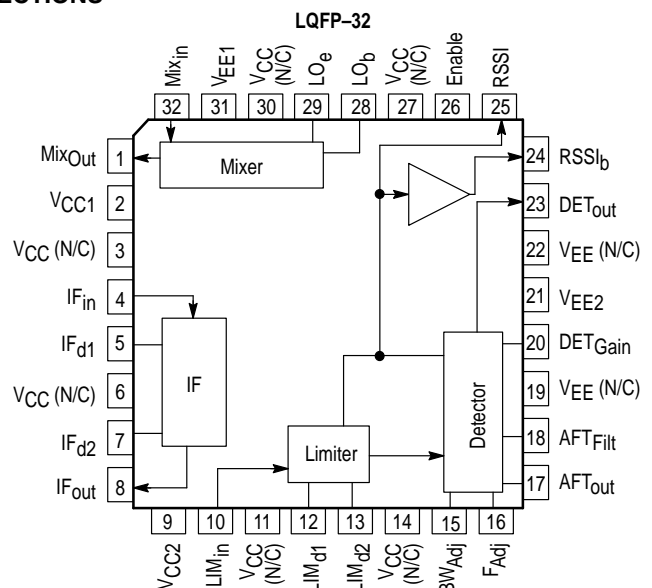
LQFP–32

$Mix_{in}$
$V_{EE1}$
$V_{CC}$ (N/C)
$LO_e$
$LO_b$
$V_{CC}$ (N/C)
Enable
RSSI

32 31 30 29 28 27 26 25

$Mix_{Out}$ 1
$V_{CC1}$ 2
$V_{CC}$ (N/C) 3
$IF_{in}$ 4
$IF_{d1}$ 5
$V_{CC}$ (N/C) 6
$IF_{d2}$ 7
$IF_{out}$ 8

Mixer

IF

Limiter

Detector

24 $RSSI_b$
23 $DET_{out}$
22 $V_{EE}$ (N/C)
21 $V_{EE2}$
20 $DET_{Gain}$
19 $V_{EE}$ (N/C)
18 $AFT_{Filt}$
17 $AFT_{out}$

9 10 11 12 13 14 15 16

$V_{CC2}$
$LIM_{in}$
$V_{CC}$ (N/C)
$LIM_{d1}$
$LIM_{d2}$
$V_{CC}$ (N/C)
$BW_{Adj}$
$F_{Adj}$